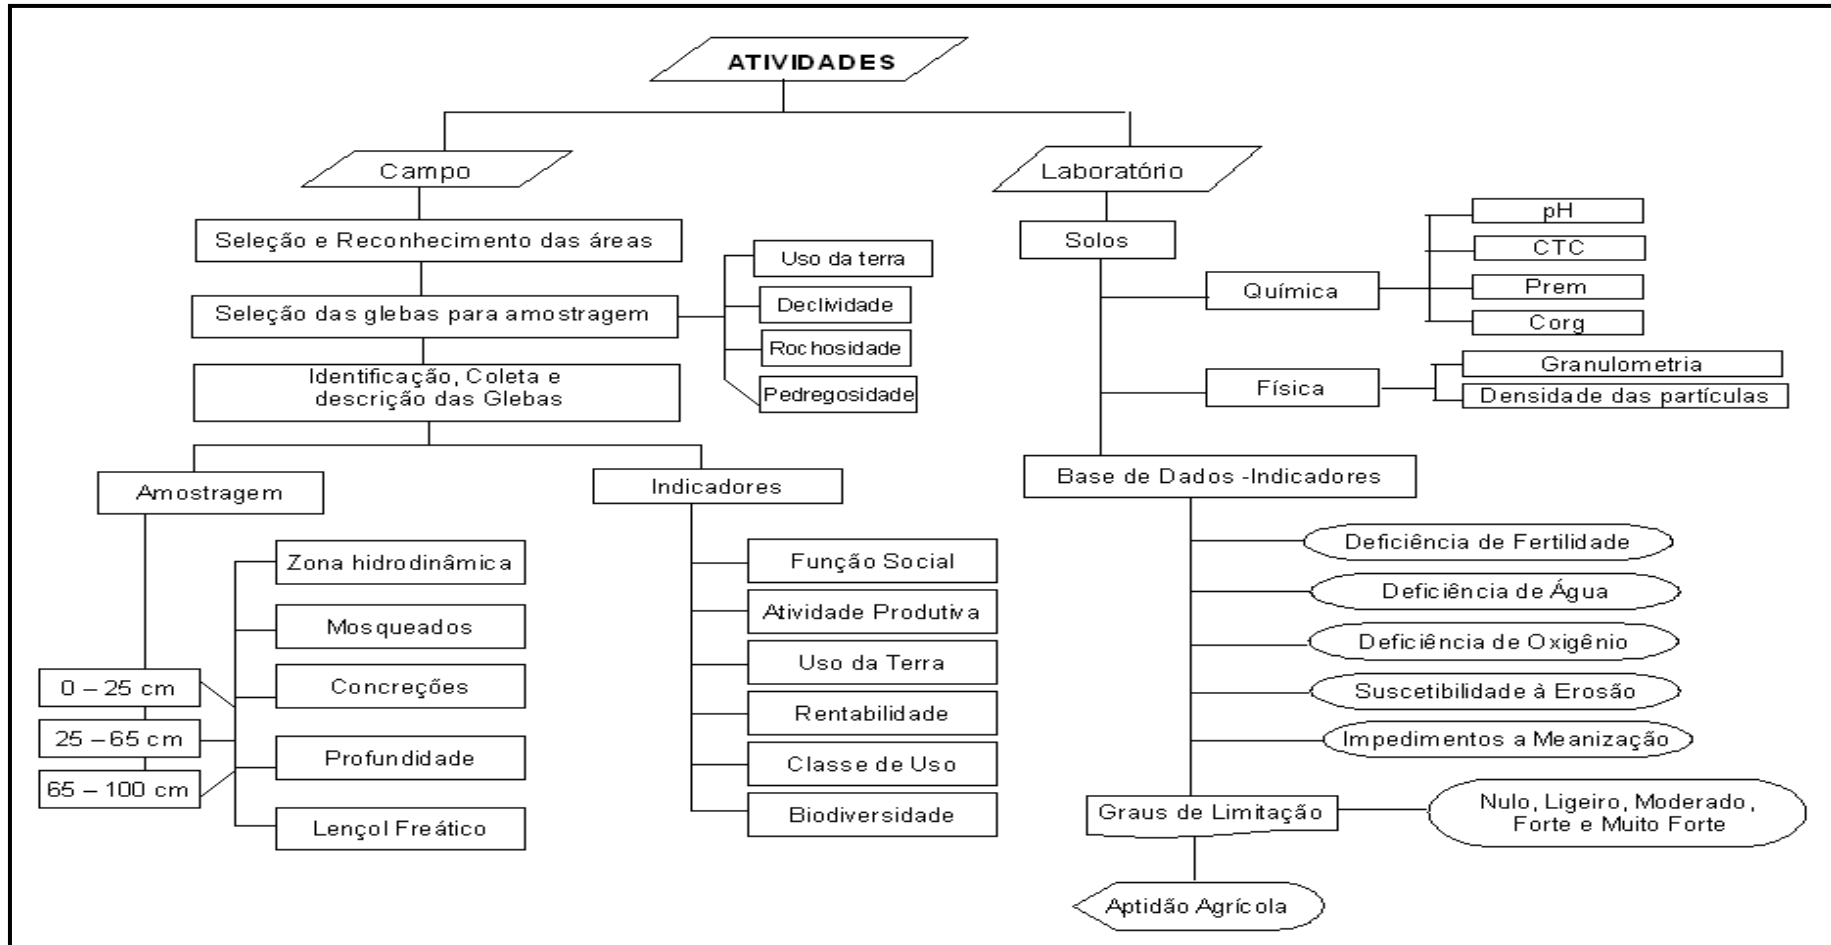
ATIVIDADES

Campo

Seleção e Reconhecimento das áreas

Seleção das glebas para amostragem

Uso da terra

Declividade

Rochosidade

Pedregosidade

Identificação, Coleta e descrição das Glebas

Amostragem

0 – 25 cm

25 – 65 cm

65 – 100 cm

Zona hidrodinâmica

Mosqueados

Concreções

Profundidade

Lençol Freático

Indicadores

Função Social

Atividade Produtiva

Uso da Terra

Rentabilidade

Classe de Uso

Biodiversidade

Laboratório

Solos

Química

pH

CTC

Prem

Corg

Física

Granulometria

Densidade das partículas

Base de Dados -Indicadores

Deficiência de Fertilidade

Deficiência de Água

Deficiência de Oxigênio

Suscetibilidade à Erosão

Impedimentos a Meanização

Graus de Limitação

Nulo, Ligeiro, Moderado, Forte e Muito Forte

Aptidão Agrícola